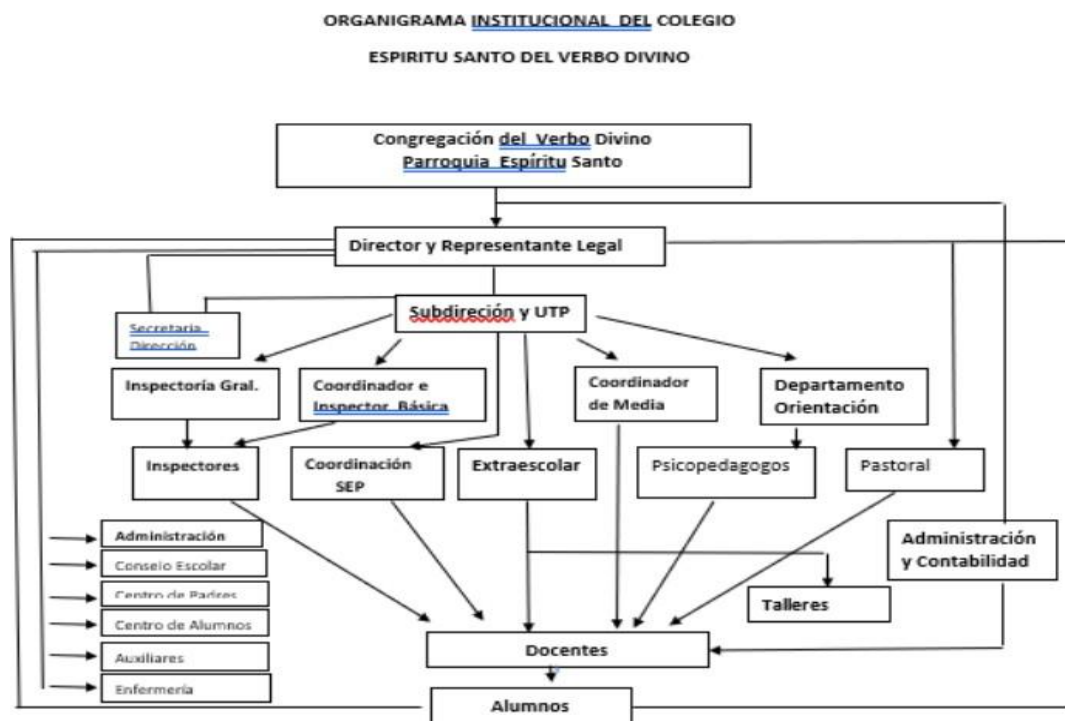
ORGANIGRAMA INSTITUCIONAL DEL COLEGIO

ESPIRITU SANTO DEL VERBO DIVINO

Congregación del Verbo Divino
Parroquia Espíritu Santo

Director y Representante Legal

Subdireción y UTP

Secretaria Dirección

Inspectoría Gral.

Coordinador e Inspector Básica

Coordinador de Media

Departamento Orientación

Inspectores

Coordinación SEP

Extraescolar

Psicopedagogos

Pastoral

Administración y Contabilidad

Administración

Consejo Escolar

Centro de Padres

Centro de Alumnos

Auxiliares

Enfermería

Talleres

Docentes

Alumnos